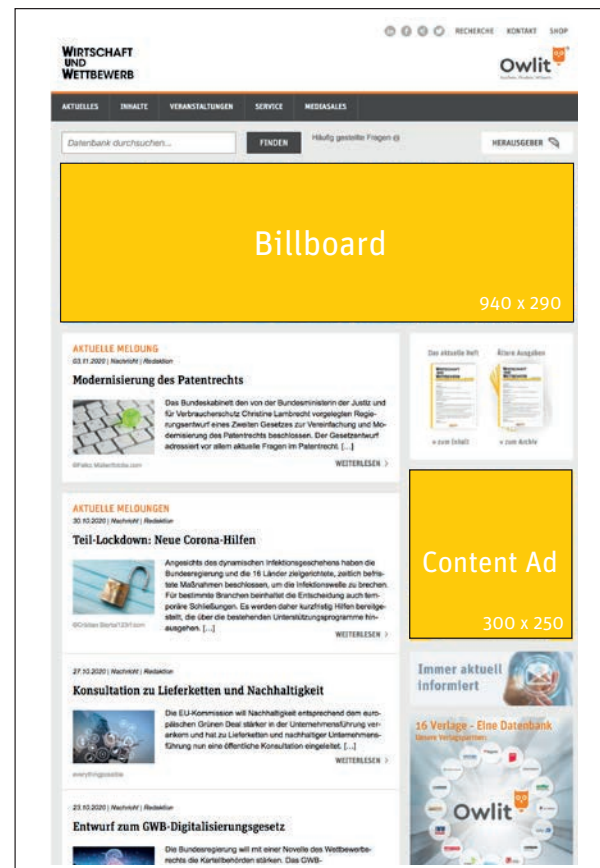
RECHERCHE KONTAKT SHOP

WIRTSCHAFT UND WETTBEWERB

Owlit

AKTUELLES INHALTE VERANSTALTUNGEN SERVICE MEDIASALES

Datenbank durchsuchen... FINDEN Häufig gestellte Fragen HERAUSGEBER

Billboard

940 x 290

AKTUELLE MELDUNG

03.11.2020 | Nachricht | Redaktion

Modernisierung des Patentrechts

Das Bundeskabinett den von der Bundesministerin der Justiz und für Verbraucherschutz Christine Lambrecht vorgelegten Regierungsentwurf eines Zweiten Gesetzes zur Vereinfachung und Modernisierung des Patentrechts beschlossen. Der Gesetzentwurf adressiert vor allem aktuelle Fragen im Patentrecht. [...]

WEITERLESEN

Das aktuelle Heft Ältere Ausgaben

» zum Inhalt » zum Archiv

AKTUELLE MELDUNGEN

30.10.2020 | Nachricht | Redaktion

Teil-Lockdown: Neue Corona-Hilfen

Angesichts des dynamischen Infektionsgeschehens haben die Bundesregierung und die 16 Länder zielgerichtete, zeitlich befristete Maßnahmen beschlossen, um die Infektionswelle zu brechen. Für bestimmte Branchen beinhaltet die Entscheidung auch temporäre Schließungen. Es werden daher kurzfristig Hilfen bereitgestellt, die über die bestehenden Unterstützungsprogramme hinausgehen. [...]

WEITERLESEN

Content Ad

300 x 250

27.10.2020 | Nachricht | Redaktion

Konsultation zu Lieferketten und Nachhaltigkeit

Die EU-Kommission will Nachhaltigkeit entsprechend dem europäischen Grünen Deal stärker in der Unternehmensführung verankern und hat zu Lieferketten und nachhaltiger Unternehmensführung nun eine öffentliche Konsultation eingeleitet. [...]

WEITERLESEN

Immer aktuell informiert

16 Verlage - Eine Datenbank

Owlit

23.10.2020 | Nachricht | Redaktion

Entwurf zum GWB-Digitalisierungsgesetz

Die Bundesregierung will mit einer Novelle des Wettbewerbsrechts die Kartellbehörden stärken. Das GWB-